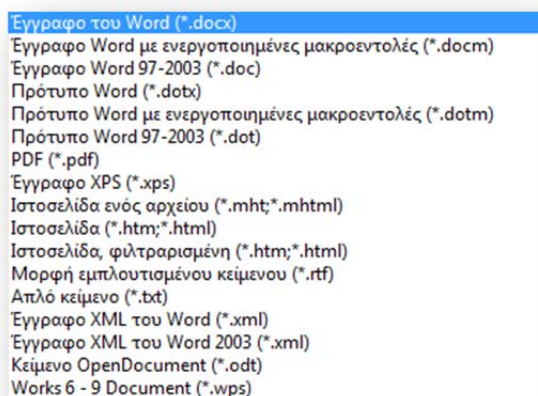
Έγγραφο του Word (*.docx)
Έγγραφο Word με ενεργοποιημένες μακροεντολές (*.docm)
Έγγραφο Word 97-2003 (*.doc)
Πρότυπο Word (*.dotx)
Πρότυπο Word με ενεργοποιημένες μακροεντολές (*.dotm)
Πρότυπο Word 97-2003 (*.dot)
PDF (*.pdf)
Έγγραφο XPS (*.xps)
Ιστοσελίδα ενός αρχείου (*.mht;*.mhtml)
Ιστοσελίδα (*.htm;*.html)
Ιστοσελίδα, φιλτραρισμένη (*.htm;*.html)
Μορφή εμπλουτισμένου κείμενου (*.rtf)
Απλό κείμενο (*.txt)
Έγγραφο XML του Word (*.xml)
Έγγραφο XML του Word 2003 (*.xml)
Κείμενο OpenDocument (*.odt)
Works 6 - 9 Document (*.wps)